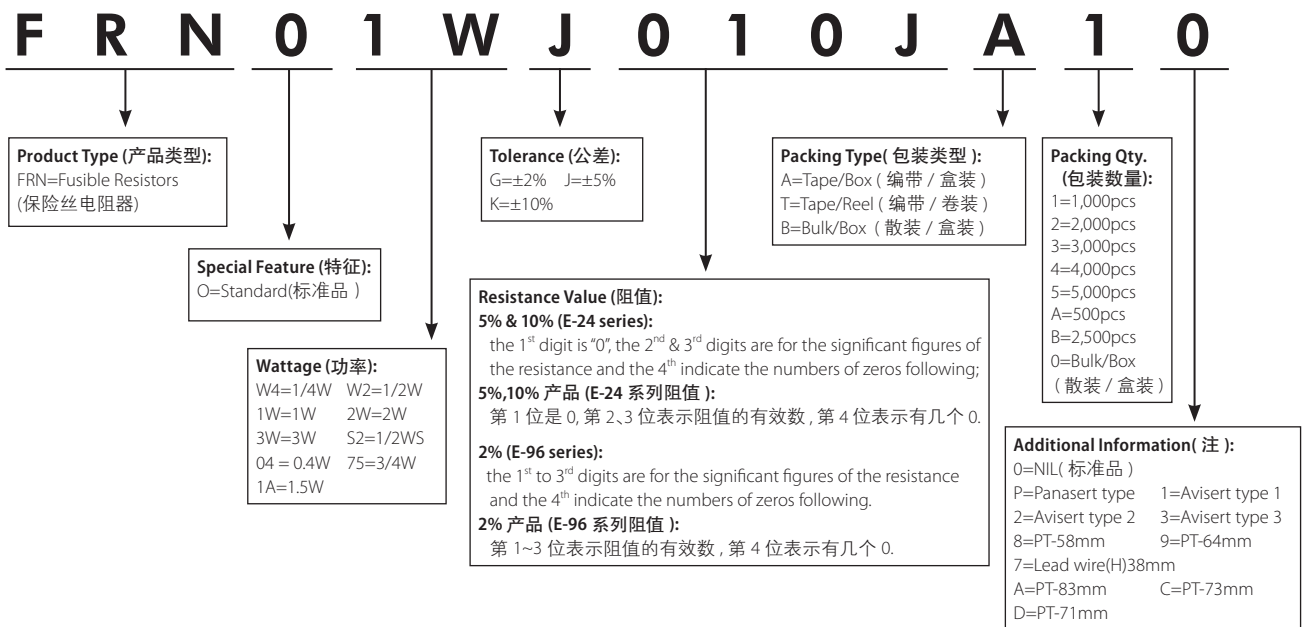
F R N 0 1 W J 0 1 0 J A 1 0

**Product Type (产品类型):**
FRN=Fusible Resistors
(保险丝电阻器)

**Special Feature (特征):**
O=Standard(标准品 )

**Wattage (功率):**
W4=1/4W W2=1/2W
1W=1W 2W=2W
3W=3W S2=1/2WS
04 = 0.4W 75=3/4W
1A=1.5W

**Tolerance (公差):**
G=±2% J=±5%
K=±10%

**Resistance Value (阻值):**
**5% & 10% (E-24 series):**
the 1$^{st}$ digit is "0", the 2$^{nd}$ & 3$^{rd}$ digits are for the significant figures of the resistance and the 4$^{th}$ indicate the numbers of zeros following;
**5%,10% 产品 (E-24 系列阻值 ):**
第 1 位是 0, 第 2、3 位表示阻值的有效数 , 第 4 位表示有几个 0.

**2% (E-96 series):**
the 1$^{st}$ to 3$^{rd}$ digits are for the significant figures of the resistance and the 4$^{th}$ indicate the numbers of zeros following.
**2% 产品 (E-96 系列阻值 ):**
第 1~3 位表示阻值的有效数 , 第 4 位表示有几个 0.

**Packing Type( 包装类型 ):**
A=Tape/Box ( 编带 / 盒装 )
T=Tape/Reel ( 编带 / 卷装 )
B=Bulk/Box ( 散装 / 盒装 )

**Packing Qty. (包装数量):**
1=1,000pcs
2=2,000pcs
3=3,000pcs
4=4,000pcs
5=5,000pcs
A=500pcs
B=2,500pcs
0=Bulk/Box
( 散装 / 盒装 )

**Additional Information( 注 ):**
0=NIL( 标准品 )
P=Panasert type 1=Avisert type 1
2=Avisert type 2 3=Avisert type 3
8=PT-58mm 9=PT-64mm
7=Lead wire(H)38mm
A=PT-83mm C=PT-73mm
D=PT-71mm